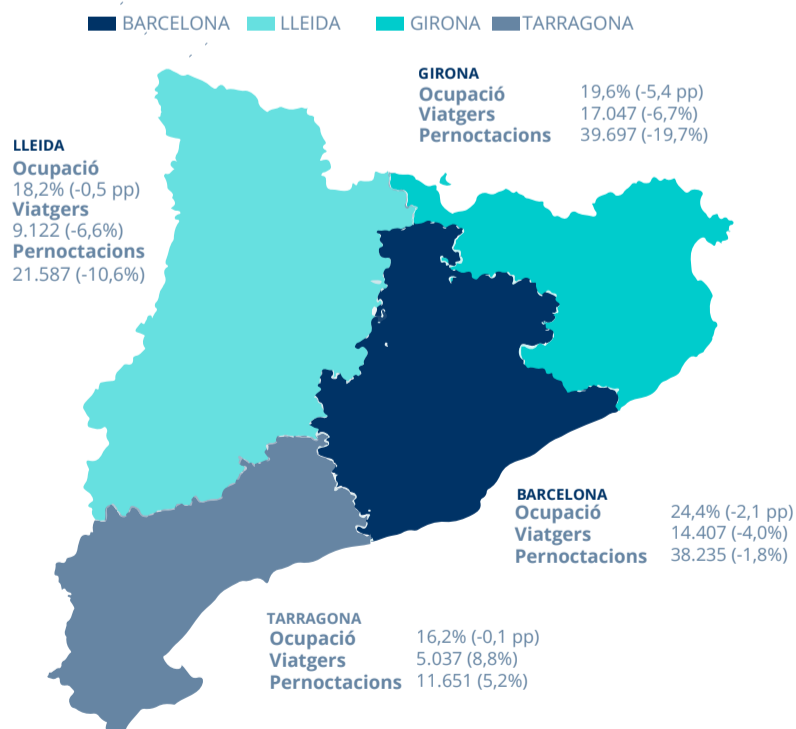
BARCELONA LLEIDA GIRONA TARRAGONA

GIRONA
Ocupació 19,6% (-5,4 pp)
Viatgers 17.047 (-6,7%)
Pernoctacions 39.697 (-19,7%)

LLEIDA
Ocupació
18,2% (-0,5 pp)
Viatgers
9.122 (-6,6%)
Pernoctacions
21.587 (-10,6%)

BARCELONA
Ocupació 24,4% (-2,1 pp)
Viatgers 14.407 (-4,0%)
Pernoctacions 38.235 (-1,8%)

TARRAGONA
Ocupació 16,2% (-0,1 pp)
Viatgers 5.037 (8,8%)
Pernoctacions 11.651 (5,2%)